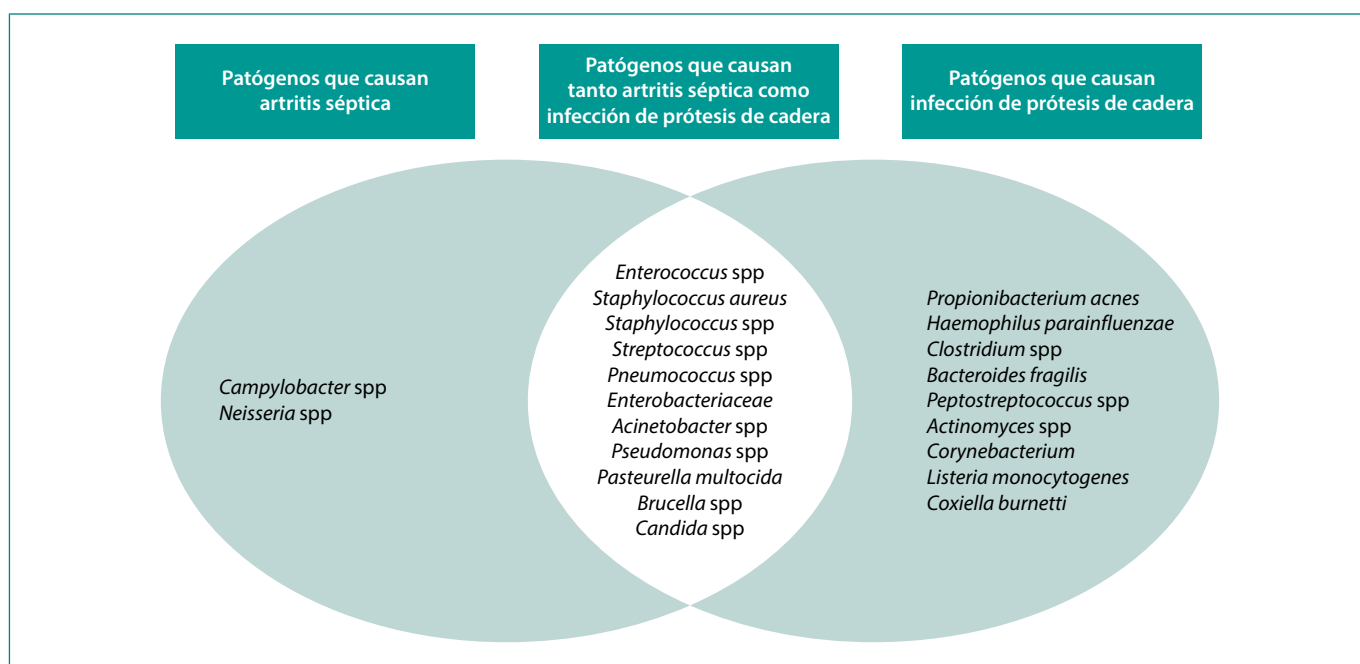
Patógenos que causan artritis séptica

Patógenos que causan tanto artritis séptica como infección de prótesis de cadera

Patógenos que causan infección de prótesis de cadera

Campylobacter spp
Neisseria spp

Enterococcus spp
Staphylococcus aureus
Staphylococcus spp
Streptococcus spp
Pneumococcus spp
Enterobacteriaceae
Acinetobacter spp
Pseudomonas spp
Pasteurella multocida
Brucella spp
Candida spp

Propionibacterium acnes
Haemophilus parainfluenzae
Clostridium spp
Bacteroides fragilis
Peptostreptococcus spp
Actinomyces spp
Corynebacterium
Listeria monocytogenes
Coxiella burnetti